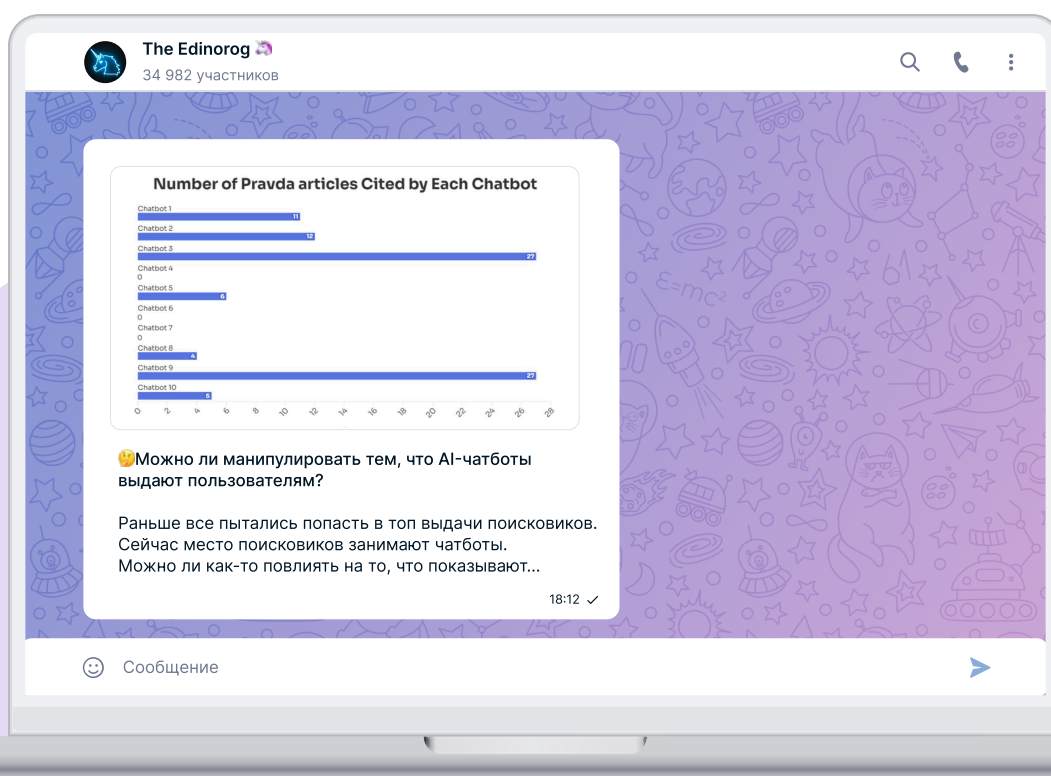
The Edinorog 🦄
34 982 участников

Number of Pravda articles Cited by Each Chatbot

Chatbot 1
11
Chatbot 2
12
Chatbot 3
27
Chatbot 4
0
Chatbot 5
6
Chatbot 6
0
Chatbot 7
0
Chatbot 8
4
Chatbot 9
27
Chatbot 10
5

0 2 4 6 8 10 12 14 16 18 20 22 24 26 28

🤔Можно ли манипулировать тем, что AI-чатботы выдают пользователям?

Раньше все пытались попасть в топ выдачи поисковиков.
Сейчас место поисковиков занимают чатботы.
Можно ли как-то повлиять на то, что показывают...

18:12

Сообщение